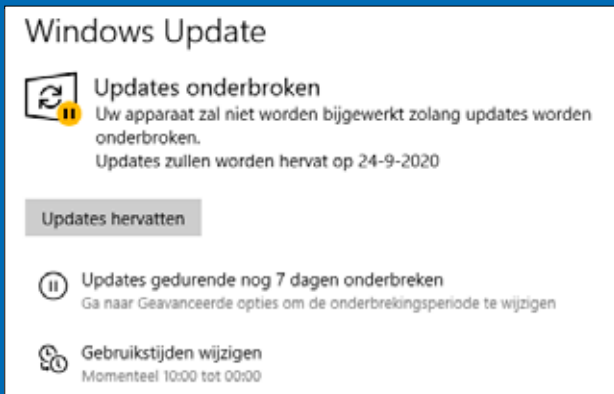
Windows Update

Updates onderbroken
Uw apparaat zal niet worden bijgewerkt zolang updates worden onderbroken.
Updates zullen worden hervat op 24-9-2020

Updates hervatten

Updates gedurende nog 7 dagen onderbreken
Ga naar Geavanceerde opties om de onderbrekingsperiode te wijzigen

Gebruikstijden wijzigen
Momenteel 10:00 tot 00:00